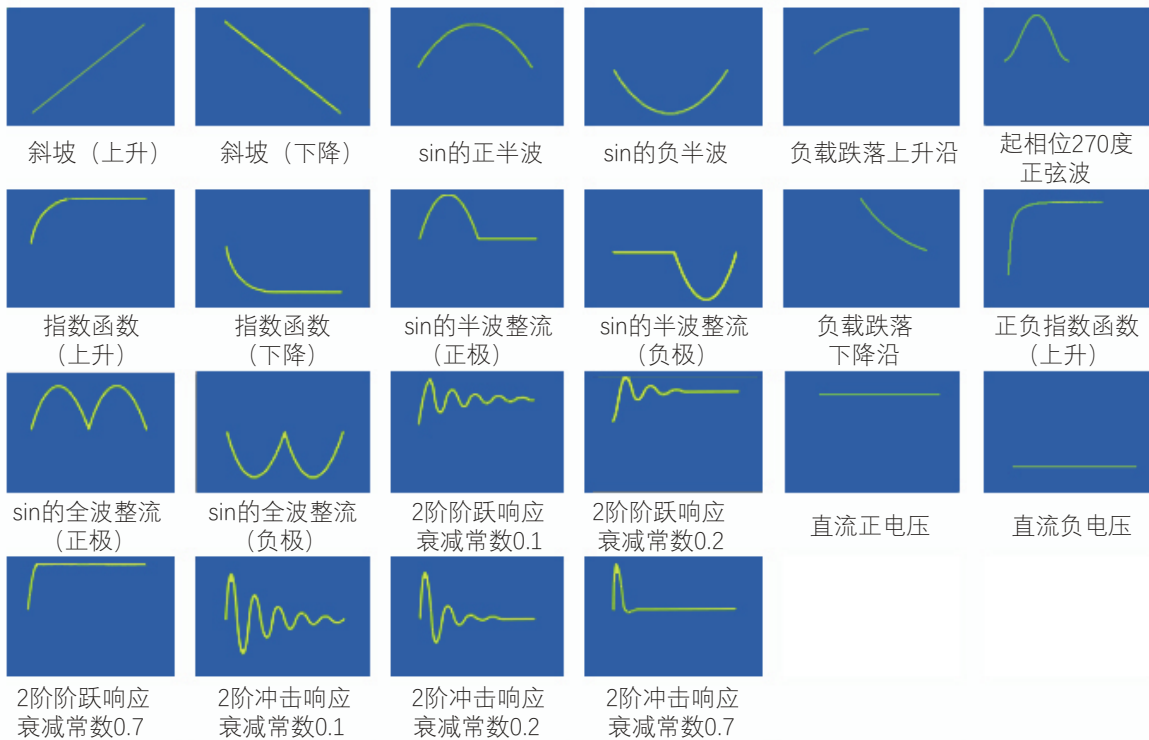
斜坡（上升）

斜坡（下降）

sin的正半波

sin的负半波

负载跌落上升沿

起相位270度正弦波

指数函数（上升）

指数函数（下降）

sin的半波整流（正极）

sin的半波整流（负极）

负载跌落下降沿

正负指数函数（上升）

sin的全波整流（正极）

sin的全波整流（负极）

2阶阶跃响应衰减常数0.1

2阶阶跃响应衰减常数0.2

直流正电压

直流负电压

2阶阶跃响应衰减常数0.7

2阶冲击响应衰减常数0.1

2阶冲击响应衰减常数0.2

2阶冲击响应衰减常数0.7